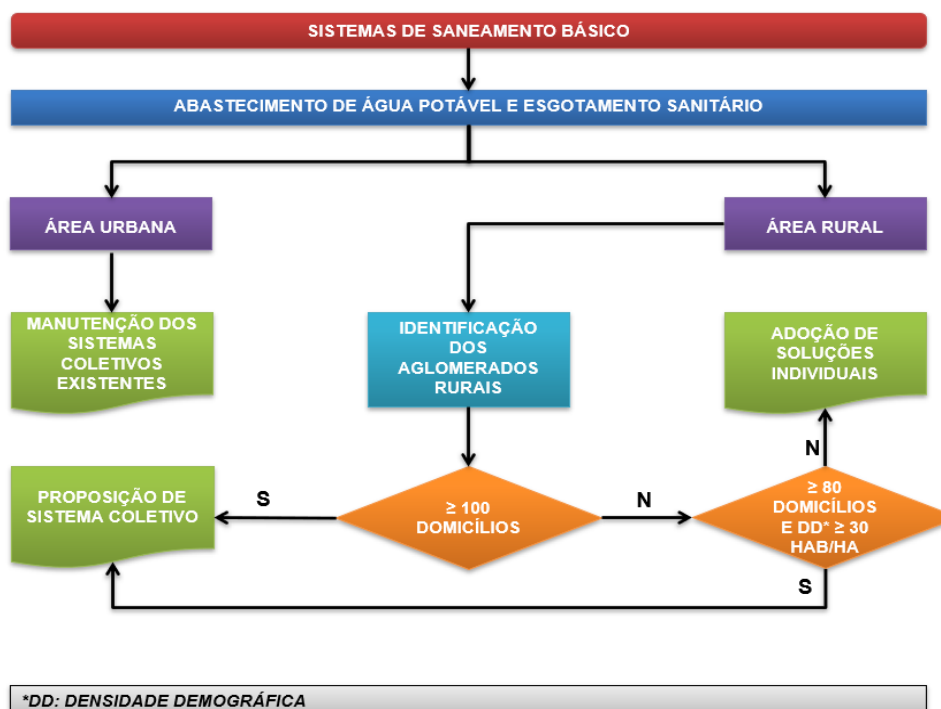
SISTEMAS DE SANEAMENTO BÁSICO

ABASTECIMENTO DE ÁGUA POTÁVEL E ESGOTAMENTO SANITÁRIO

ÁREA URBANA

ÁREA RURAL

MANUTENÇÃO DOS SISTEMAS COLETIVOS EXISTENTES

IDENTIFICAÇÃO DOS AGLOMERADOS RURAIS

ADOÇÃO DE SOLUÇÕES INDIVIDUAIS

N

PROPOSIÇÃO DE SISTEMA COLETIVO

S

≥ 100 DOMICÍLIOS

N

≥ 80 DOMICÍLIOS E DD* ≥ 30 HAB/HA

S

*DD: DENSIDADE DEMOGRÁFICA